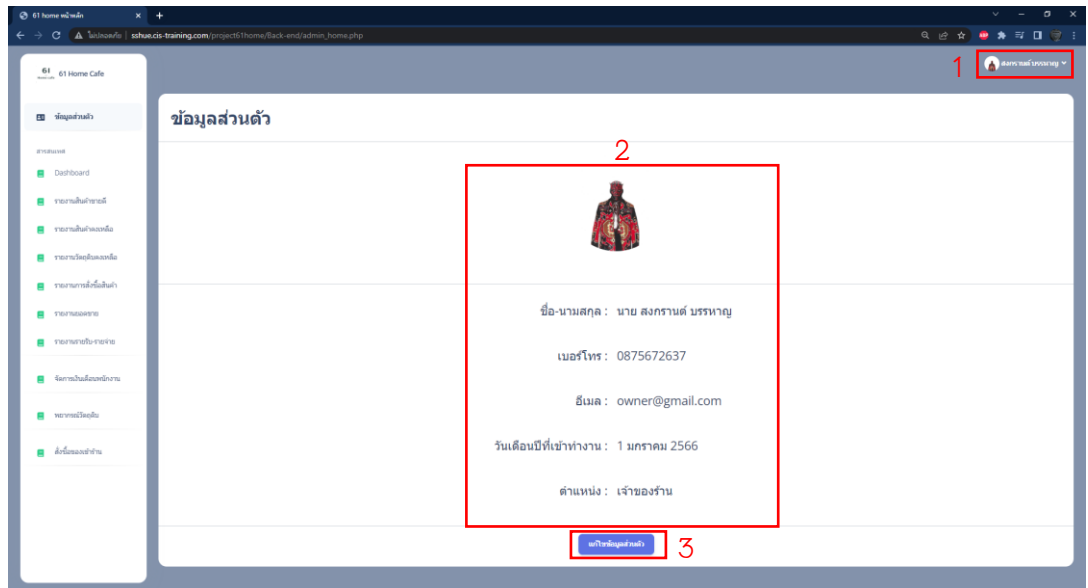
61 home หน้าหลัก

ไม่ปลอดภัย | sshue.cis-training.com/project61home/Back-end/admin_home.php

61 Home Cafe

1

สงกรานต์ บรรหาญ

ข้อมูลส่วนตัว

รายงานผล

Dashboard

รายงานสินค้าขายดี

รายงานสินค้าคงเหลือ

รายงานวัตถุดิบคงเหลือ

รายงานการสั่งซื้อสินค้า

รายงานยอดขาย

รายงานรายรับ-รายจ่าย

จัดการเงินเดือนพนักงาน

พยากรณ์วัตถุดิบ

สั่งซื้อของเข้าร้าน

ข้อมูลส่วนตัว

2

ชื่อ-นามสกุล : นาย สงกรานต์ บรรหาญ

เบอร์โทร : 0875672637

อีเมล : owner@gmail.com

วันเดือนปีที่เข้าทำงาน : 1 มกราคม 2566

ตำแหน่ง : เจ้าของร้าน

แก้ไขข้อมูลส่วนตัว

3